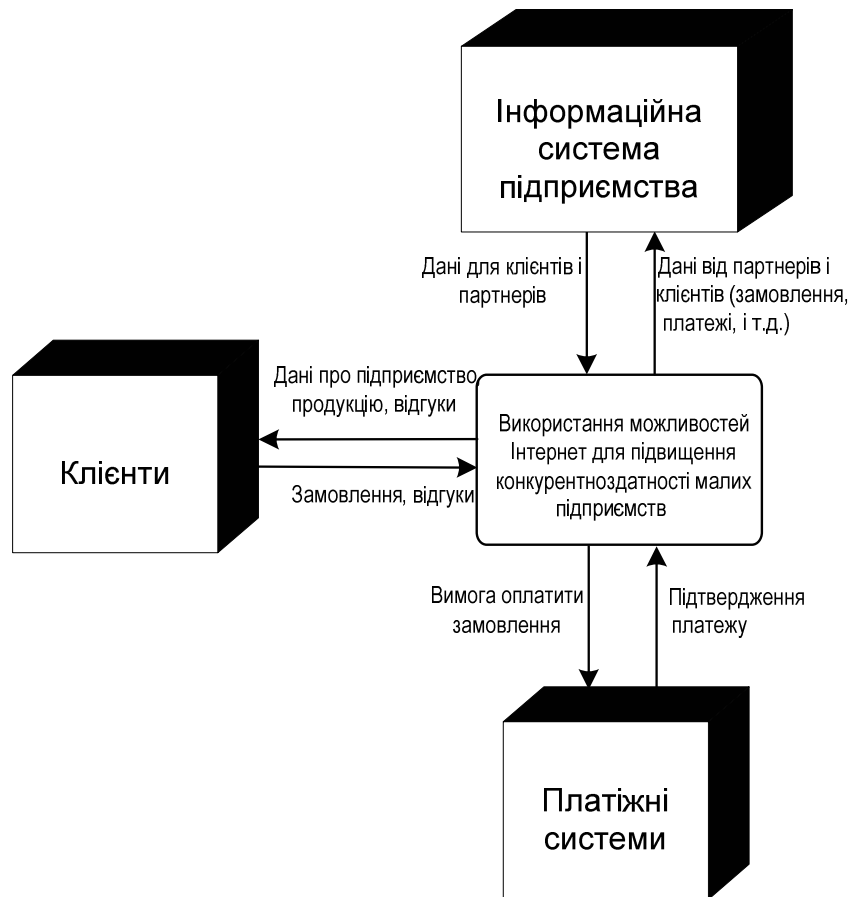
Інформаційна система підприємства

Дані для клієнтів і партнерів

Дані від партнерів і клієнтів (замовлення, платежі, і т.д.)

Дані про підприємство, продукцію, відгуки

Клієнти

Замовлення, відгуки

Використання можливостей Інтернет для підвищення конкурентноздатності малих підприємств

Вимога оплатити замовлення

Підтвердження платежу

Платіжні системи